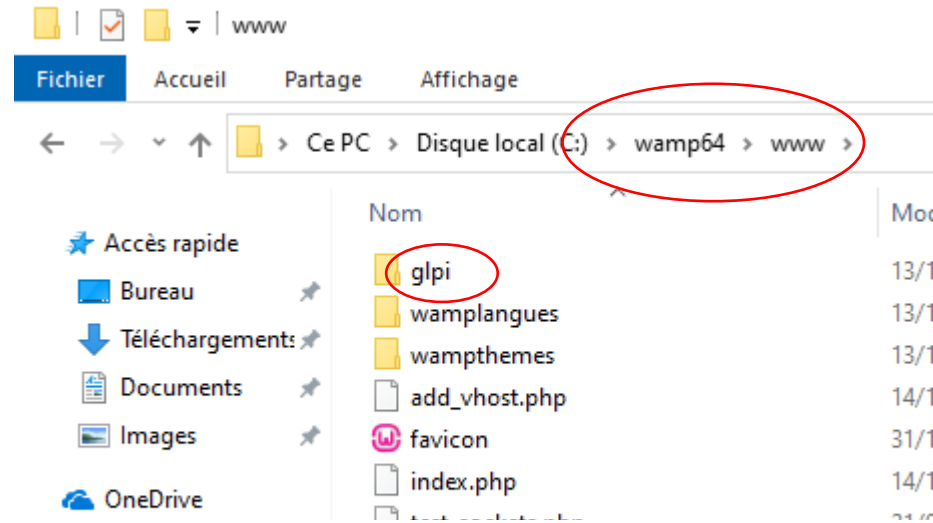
www

Fichier | Accueil | Partage | Affichage

Ce PC › Disque local (C:) › wamp64 › www ›

Accès rapide
Bureau
Téléchargements
Documents
Images
OneDrive

Nom | Mod
glpi | 13/1
wamplangues | 13/1
wampthemes | 13/1
add_vhost.php | 14/1
favicon | 31/1
index.php | 14/1
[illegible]